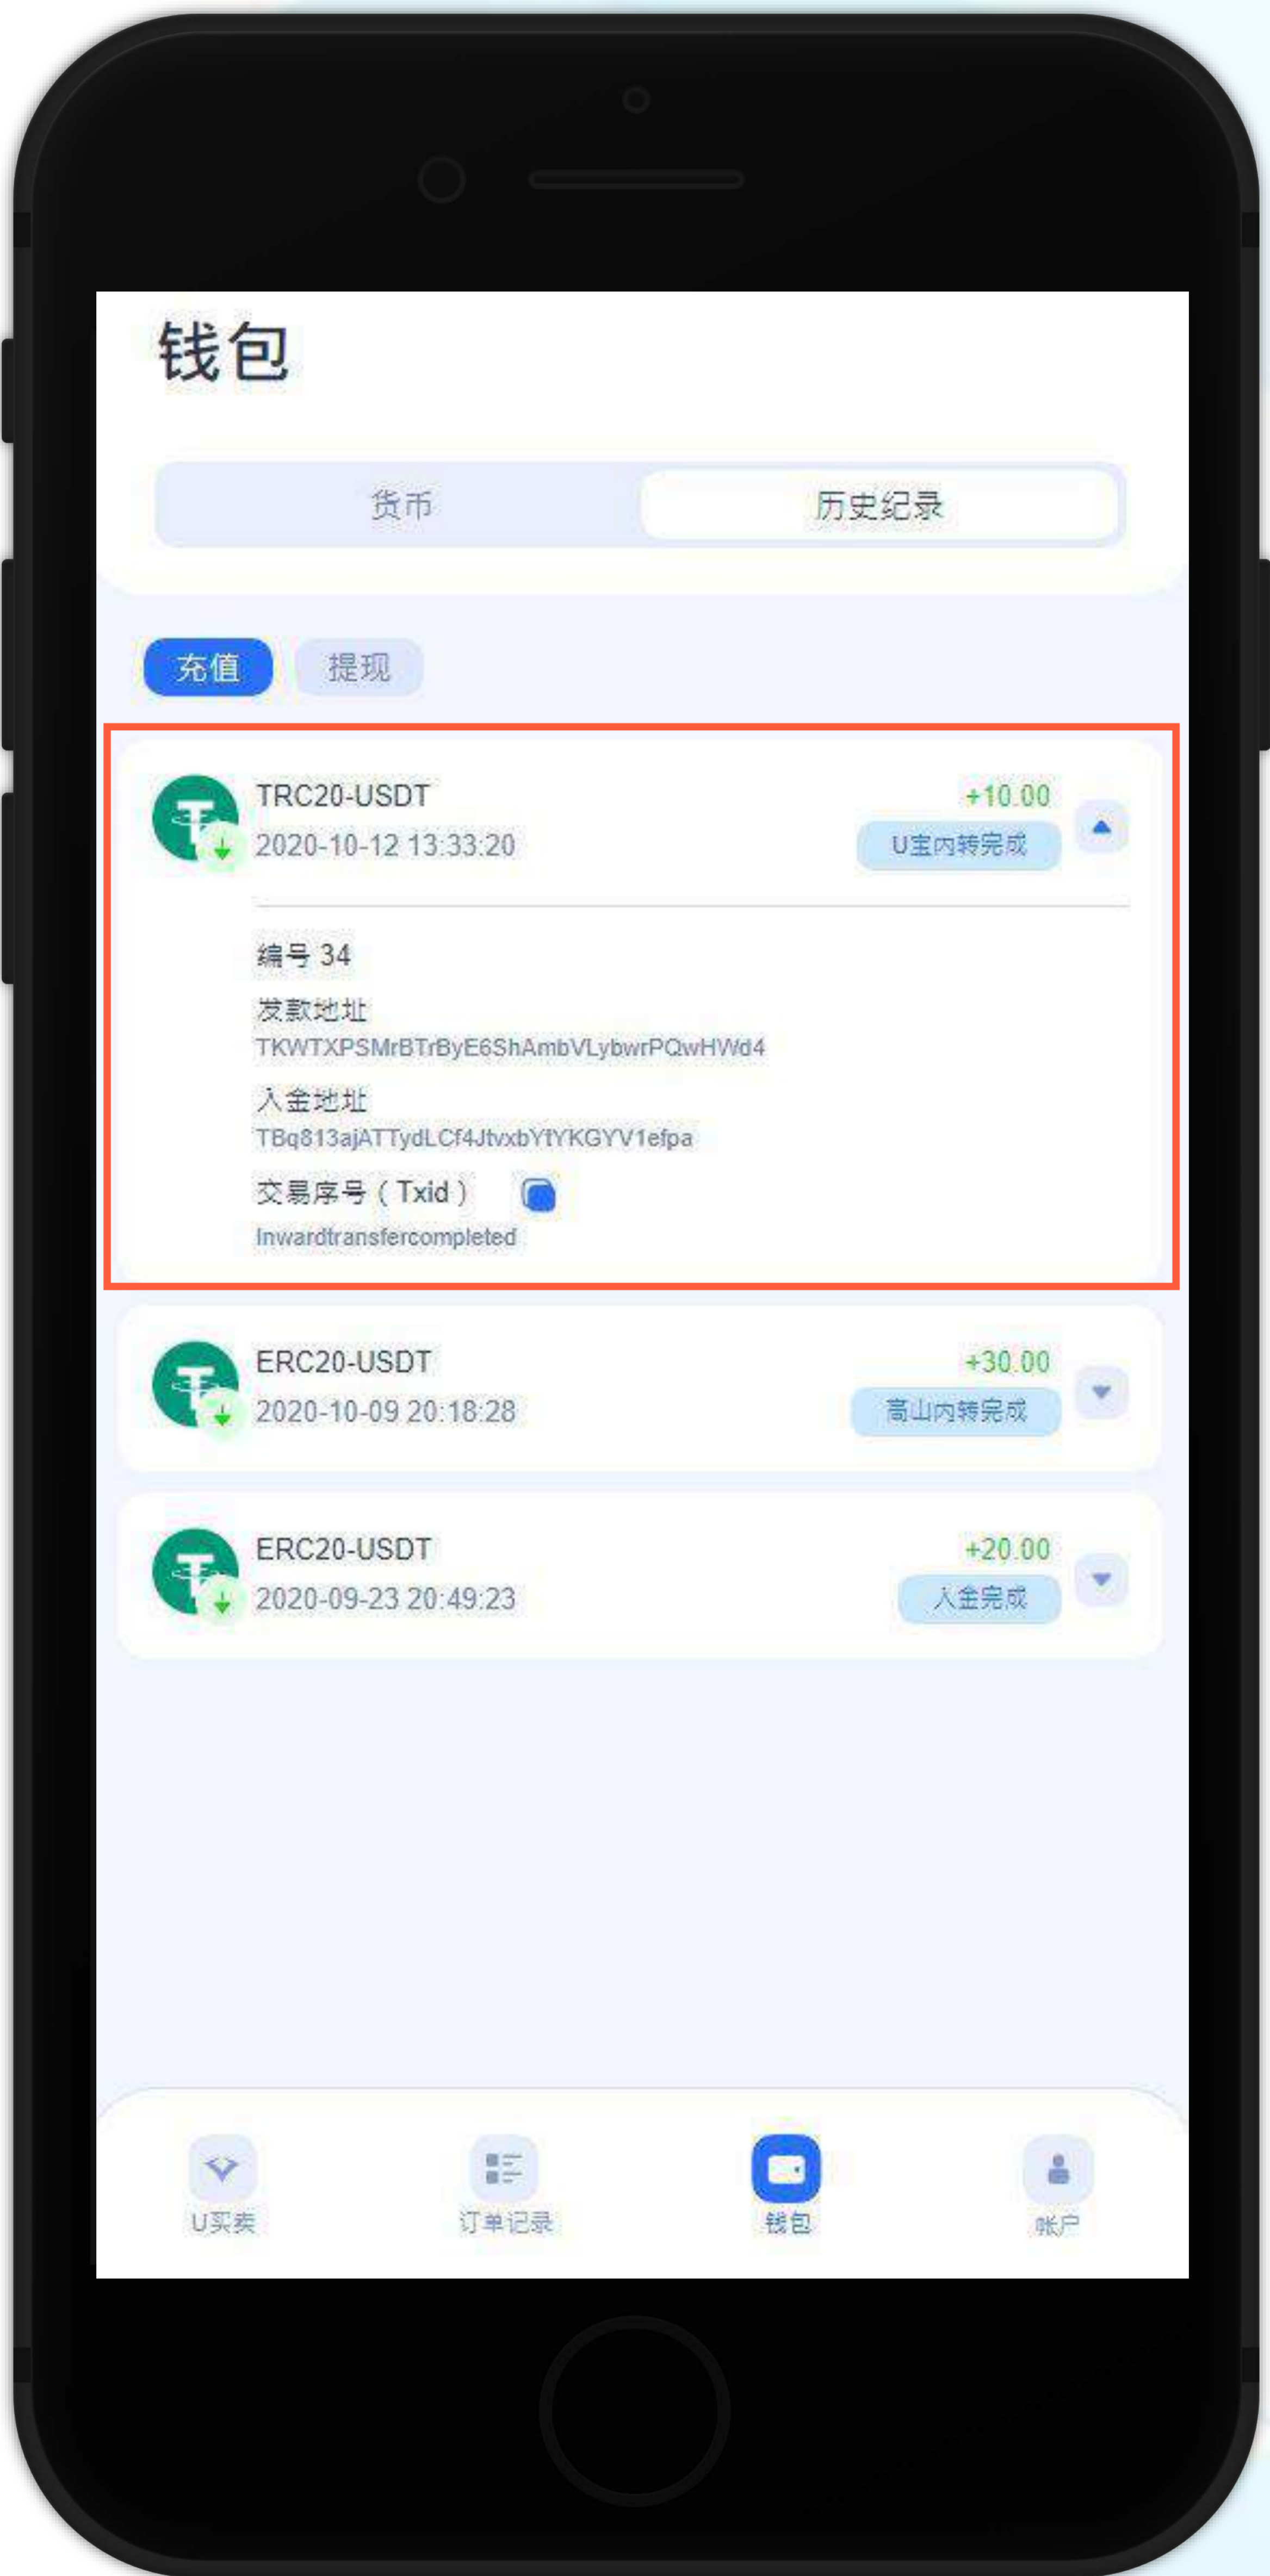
钱包

货币
历史纪录

充值
提现

TRC20-USDT
2020-10-12 13:33:20
+10.00
U宝内转完成

编号 34
发款地址
TKWTXPSMrBTrByE6ShAmbVLybwrPQwHWd4
入金地址
TBq813ajATTydLCf4JtvxbYfYKGYV1efpa
交易序号（Txid）
Inwardtransfercompleted

ERC20-USDT
2020-10-09 20:18:28
+30.00
高山内转完成

ERC20-USDT
2020-09-23 20:49:23
+20.00
入金完成

U买卖
订单记录
钱包
账户